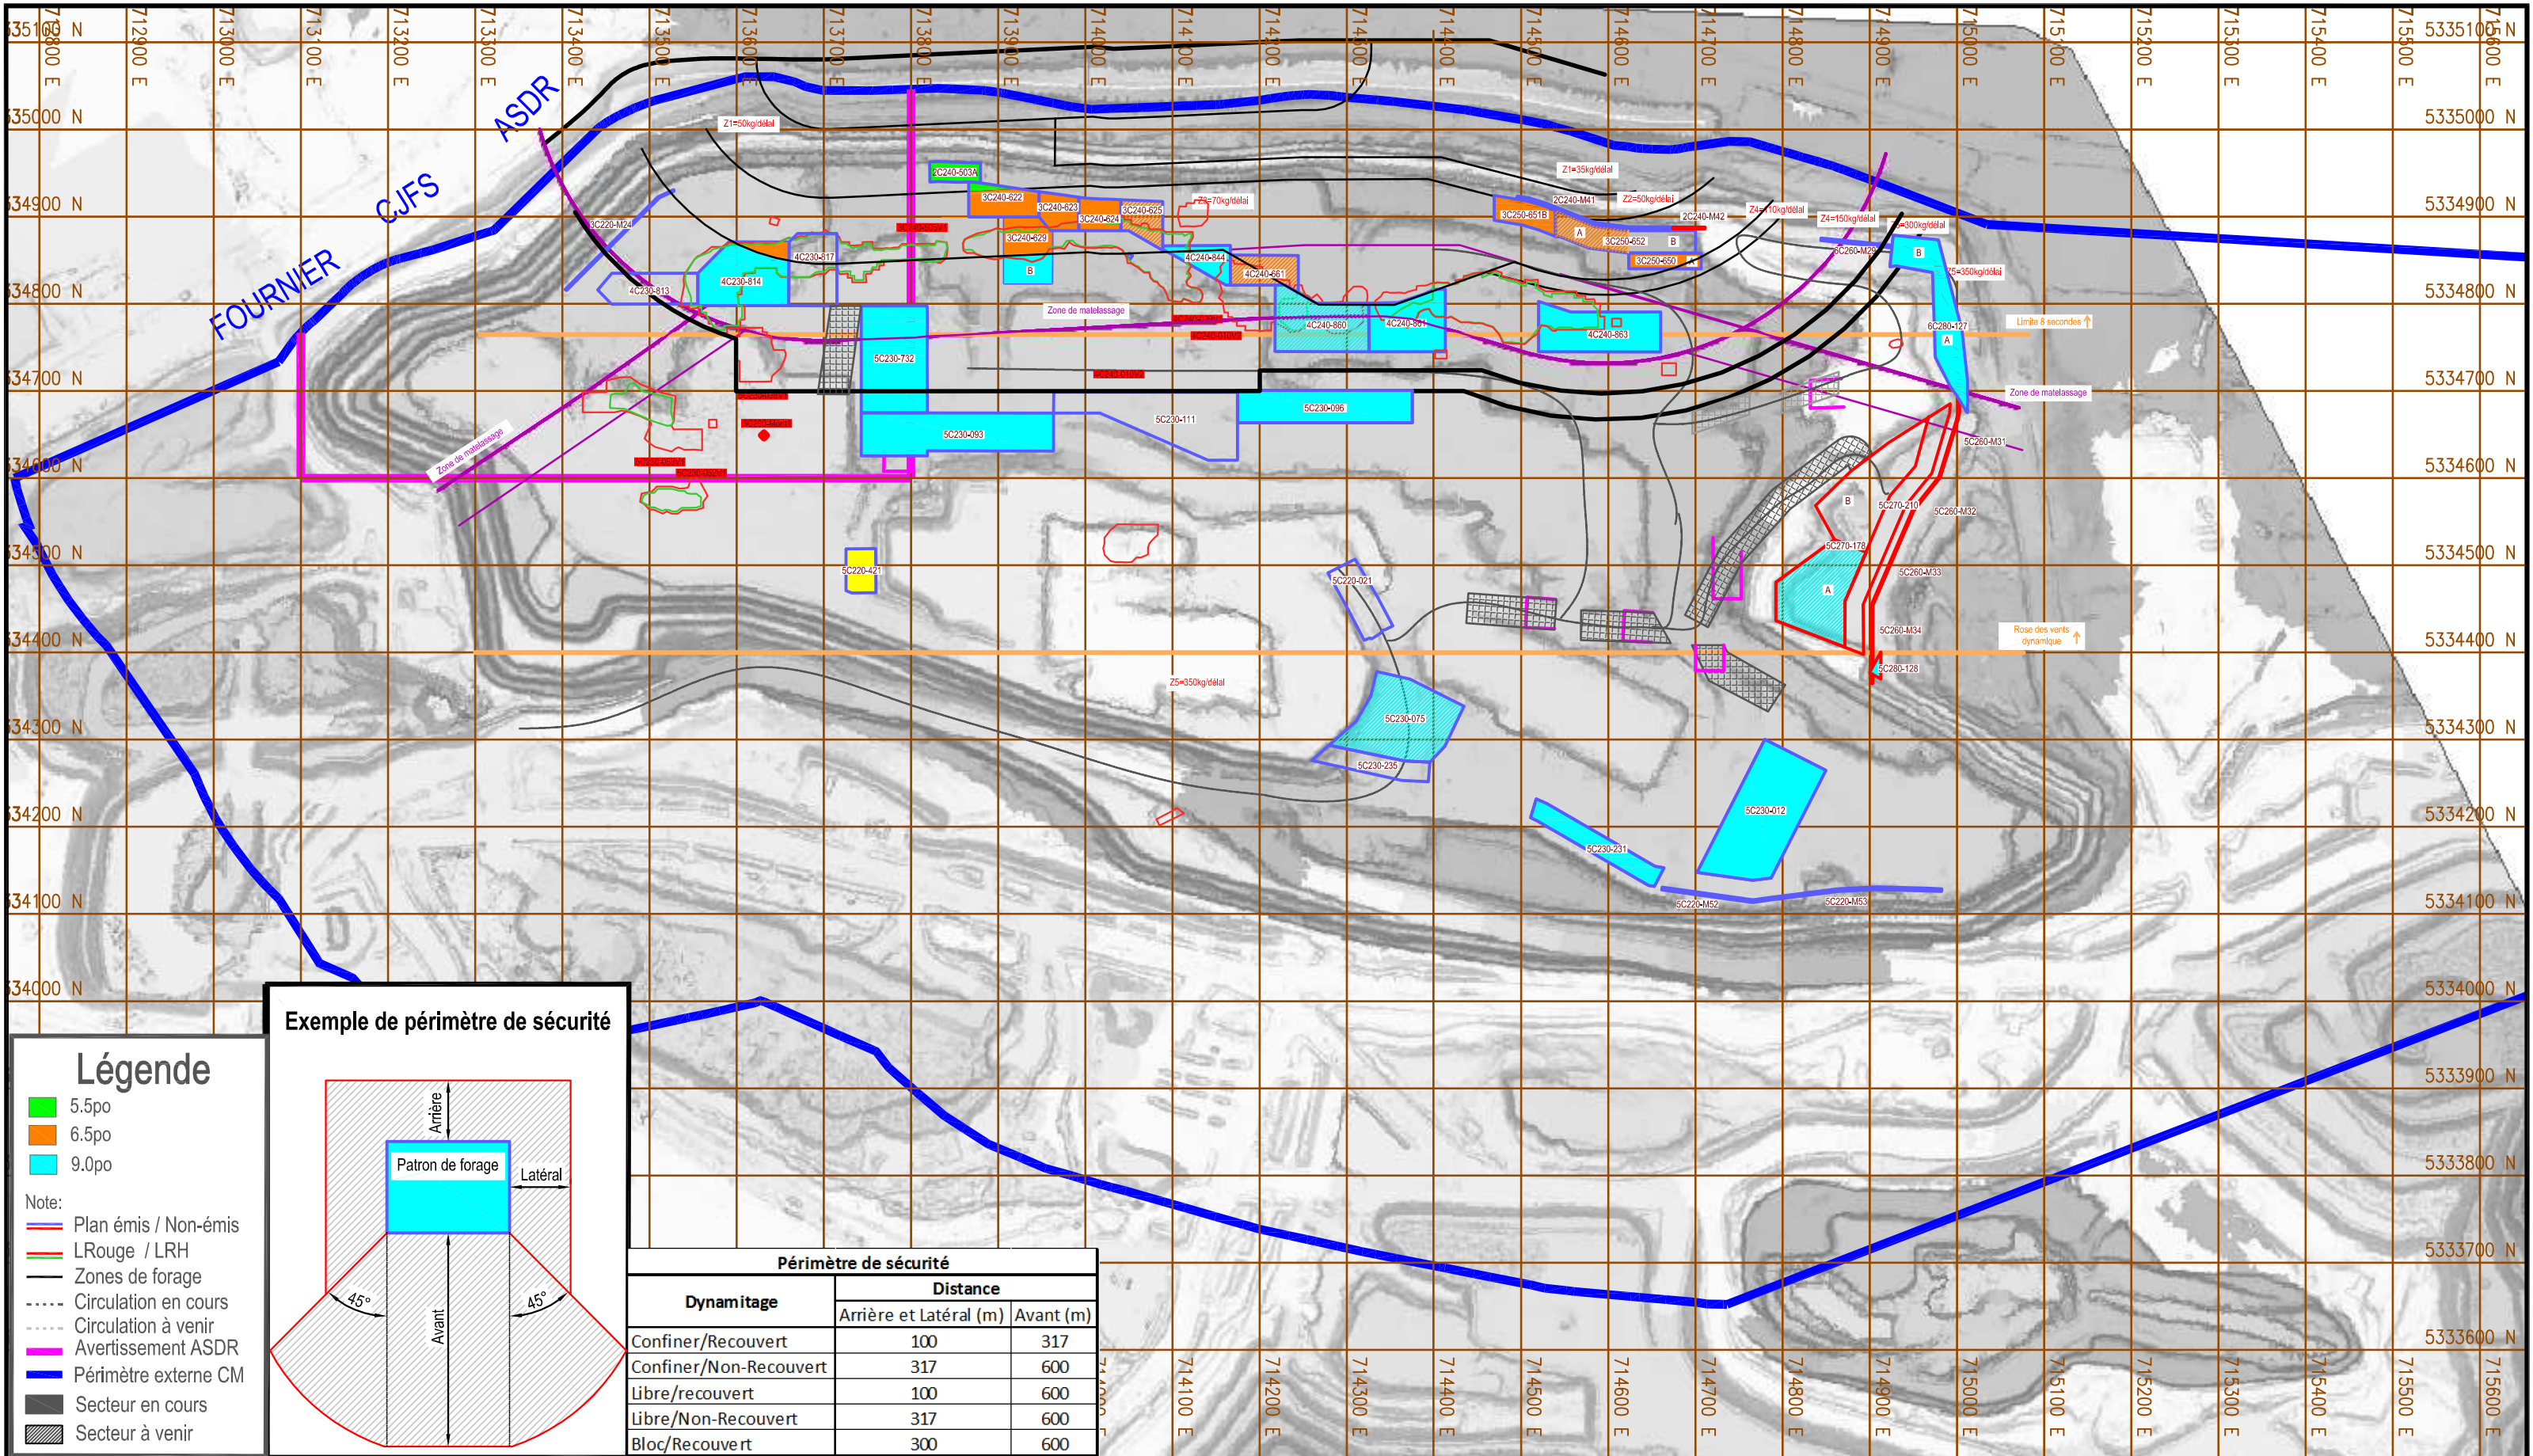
5335100 N
712800 E 712900 E 713000 E 713100 E 713200 E 713300 E 713400 E 713500 E 713600 E 713700 E 713800 E 713900 E 714000 E 714100 E 714200 E 714300 E 714400 E 714500 E 714600 E 714700 E 714800 E 714900 E 715000 E 715100 E 715200 E 715300 E 715400 E 715500 E 715600 E

5335000 N
5334900 N
5334800 N
5334700 N
5334600 N
5334500 N
5334400 N
5334300 N
5334200 N
5334100 N
5334000 N
5333900 N
5333800 N
5333700 N
5333600 N

ASDR
CJFS
FOURNIER

Z1=50kg/délai
Z1=35kg/délai
Z2=50kg/délai
Z3=70kg/délai
Z4=110kg/délai
Z4=150kg/délai
Z5=300kg/délai
Z5=350kg/délai
Z5=350kg/délai

2C240-503A
3C240-622
3C240-623
3C240-624
3C240-625
3C240-629
3C220-M24
4C230-817
4C230-814
4C230-813
4C240-844
4C240-861
4C240-860
4C240-861
4C240-863
3C250-651B
2C240-M41
3C250-652
3C250-650
2C240-M42
5C260-M29
6C280-127
5C230-732
5C230-093
5C230-111
5C230-096
5C260-M31
5C270-210
5C260-M32
5C270-178
5C260-M33
5C260-M34
5C280-128
5C220-421
5C220-021
5C230-075
5C230-235
5C230-012
5C230-231
5C220-M52
5C220-M53
A
B

Zone de matelassage
Zone de matelassage
Zone de matelassage
Limite 6 secondes
Rose des vents dynamique

Exemple de périmètre de sécurité
Arrière
Patron de forage
Latéral
45°
45°
Avant

Légende
5.5po
6.5po
9.0po
Note:
Plan émis / Non-émis
LRouge / LRH
Zones de forage
Circulation en cours
Circulation à venir
Avertissement ASDR
Périmètre externe CM
Secteur en cours
Secteur à venir

Périmètre de sécurité

| Dynamitage | Distance Arrière et Latéral (m) | Distance Avant (m) |
|---|---|---|
| Confiner/Recouvert | 100 | 317 |
| Confiner/Non-Recouvert | 317 | 600 |
| Libre/recouvert | 100 | 600 |
| Libre/Non-Recouvert | 317 | 600 |
| Bloc/Recouvert | 300 | 600 |

714100 E 714200 E 714300 E 714400 E 714500 E 714600 E 714700 E 714800 E 714900 E 715000 E 715100 E 715200 E 715300 E 715400 E 715500 E 715600 E